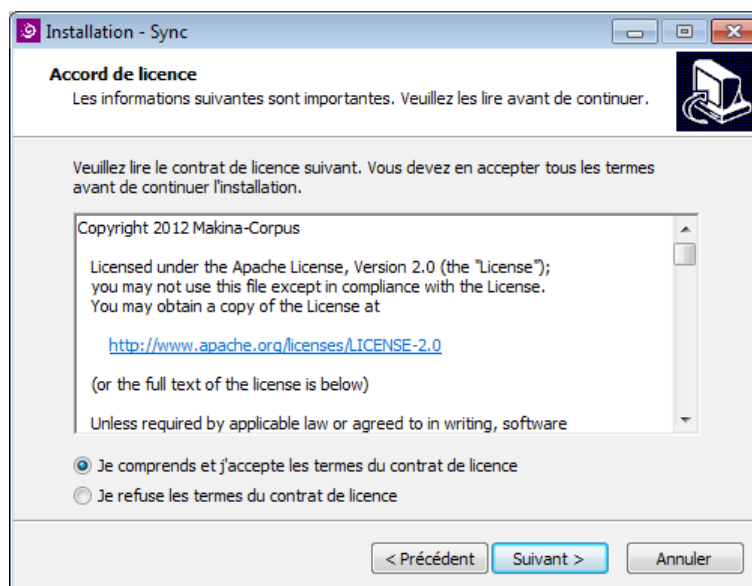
Installation - Sync

Accord de licence
Les informations suivantes sont importantes. Veuillez les lire avant de continuer.

Veuillez lire le contrat de licence suivant. Vous devez en accepter tous les termes avant de continuer l'installation.

Copyright 2012 Makina-Corpus

Licensed under the Apache License, Version 2.0 (the "License"); you may not use this file except in compliance with the License. You may obtain a copy of the License at

http://www.apache.org/licenses/LICENSE-2.0

(or the full text of the license is below)

Unless required by applicable law or agreed to in writing, software

Je comprends et j'accepte les termes du contrat de licence
Je refuse les termes du contrat de licence

< Précédent
Suivant >
Annuler